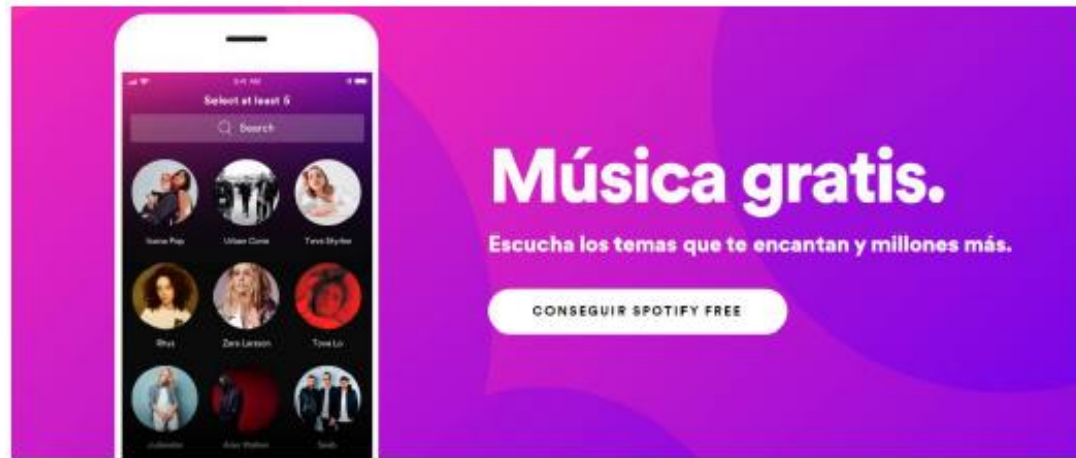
9:41 AM

Select at least 5

Search

Icona Pop

Urban Cone

Tove Styrke

Rhye

Zara Larsson

Tove Lo

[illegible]

Alan Walker

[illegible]

Música gratis.

Escucha los temas que te encantan y millones más.

CONSEGUIR SPOTIFY FREE